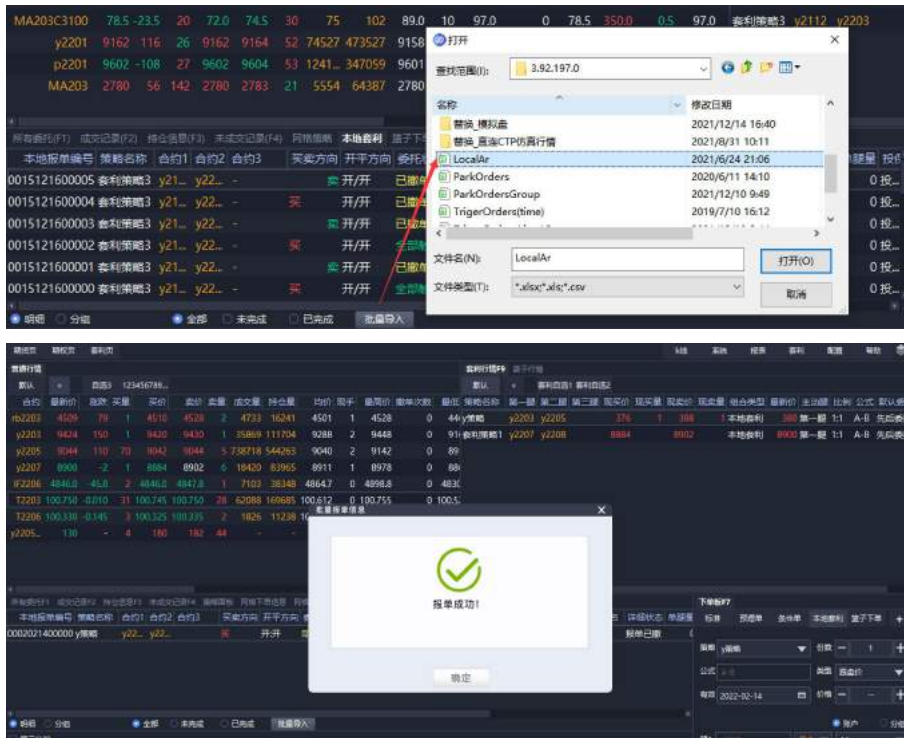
MA203C3100 78.5 -23.5 20 72.0 74.5 30 75 102 89.0 10 97.0 0 78.5 350.0 0.5 97.0 套利策略3 y2112 y2203
y2201 9162 116 26 9162 9164 52 74527 473527 9158
p2201 9602 -108 27 9602 9604 53 1241... 347059 9601
MA203 2780 56 142 2780 2783 21 5554 64387 2780

所有委托(F1) 成交记录(F2) 持仓信息(F3) 未成交记录(F4) 网格策略 本地套利 篮子下单
本地报单编号 策略名称 合约1 合约2 合约3 买卖方向 开平方向 委托
0015121600005 套利策略3 y21... y22... - 卖 开/开 已撤
0015121600004 套利策略3 y21... y22... - 买 开/开 已撤
0015121600003 套利策略3 y21... y22... - 卖 开/开 已撤
0015121600002 套利策略3 y21... y22... - 买 开/开 全部
0015121600001 套利策略3 y21... y22... - 卖 开/开 已撤
0015121600000 套利策略3 y21... y22... - 开/开 全部
明细 分组 全部 未完成 已完成 批量导入

打开
查找范围(I): 3.92.197.0
名称 修改日期
替换_模拟盘 2021/12/14 16:40
替换_直连CTP仿真行情 2021/8/31 10:11
LocalAr 2021/6/24 21:06
ParkOrders 2020/6/11 14:10
ParkOrdersGroup 2021/12/10 9:49
TrigerOrders(time) 2019/7/10 16:12
文件名(N): LocalAr
文件类型(T): *.xlsx;*.xls;*.csv
打开(O)
取消

批量报单信息
报单成功!
确定

rb2203 4509 79 1 4510 4528 2 4733 16241 4501 1 4528 0
y2203 9424 150 1 9420 9430 1 35869 111704 9288 2 9448 0
y2205 9044 110 70 9042 9044 5 738718 544263 9040 2 9142 0
y2207 8900 -2 1 8884 8902 6 18420 83965 8911 1 8978 0
IF2206 4846.0 -45.0 2 4846.0 4847.8 1 7103 38348 4864.7 0 4898.8 0
T2203 100.750 -0.010 31 100.745 100.750 28 62088 169685 100.612 0 100.755 0
T2206 100.330 -0.145 3 100.325 100.335 2 1826 11238
y2205... 130 - 4 180 182 44

y策略 y2203 y2205 376 1 388 1 本地套利 380 第一腿 1:1 A-B 先后委
套利策略1 y2207 y2208 8884 8902 本地套利 8900 第一腿 1:1 A-B 先后委

0002021400000 y策略 y22... y22... 买 开/开 报单已撤
明细 分组 全部 未完成 已完成 批量导入
下单板F7
标准 预埋单 条件单 本地套利 篮子下单
策略 y策略
公式
类型 自由价
有效 2022-02-14